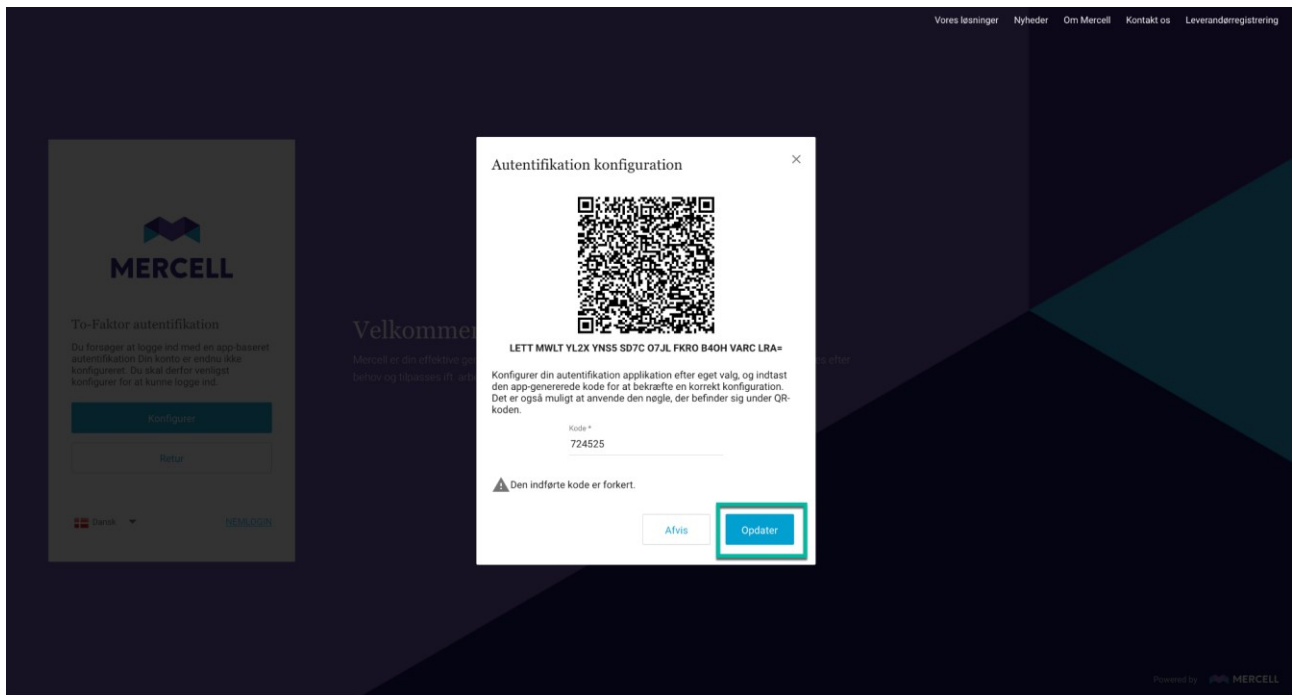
Vores løsninger Nyheder Om Mercell Kontakt os Leverandørregistrering

MERCELL

To-Faktor autentifikation

Du forsøger at logge ind med en app baseret autentifikation Din konto er endnu ikke konfigureret. Du skal derfor venligst konfigurere for at kunne logge ind.

Konfigurer

Retur

Dansk

NEMLOGIN

Velkommen

Mercell er din effektive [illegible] efter behov og tilpasses ift. arb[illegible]

Autentifikation konfiguration

×

LETT MWLT YL2X YNS5 SD7C O7JL FKRO B4OH VARC LRA=

Konfigurer din autentifikation applikation efter eget valg, og indtast den app-genererede kode for at bekræfte en korrekt konfiguration. Det er også muligt at anvende den nøgle, der befinder sig under QR-koden.

Kode *
724525

Den indførte kode er forkert.

Afvis

Opdater

Powered by MERCELL